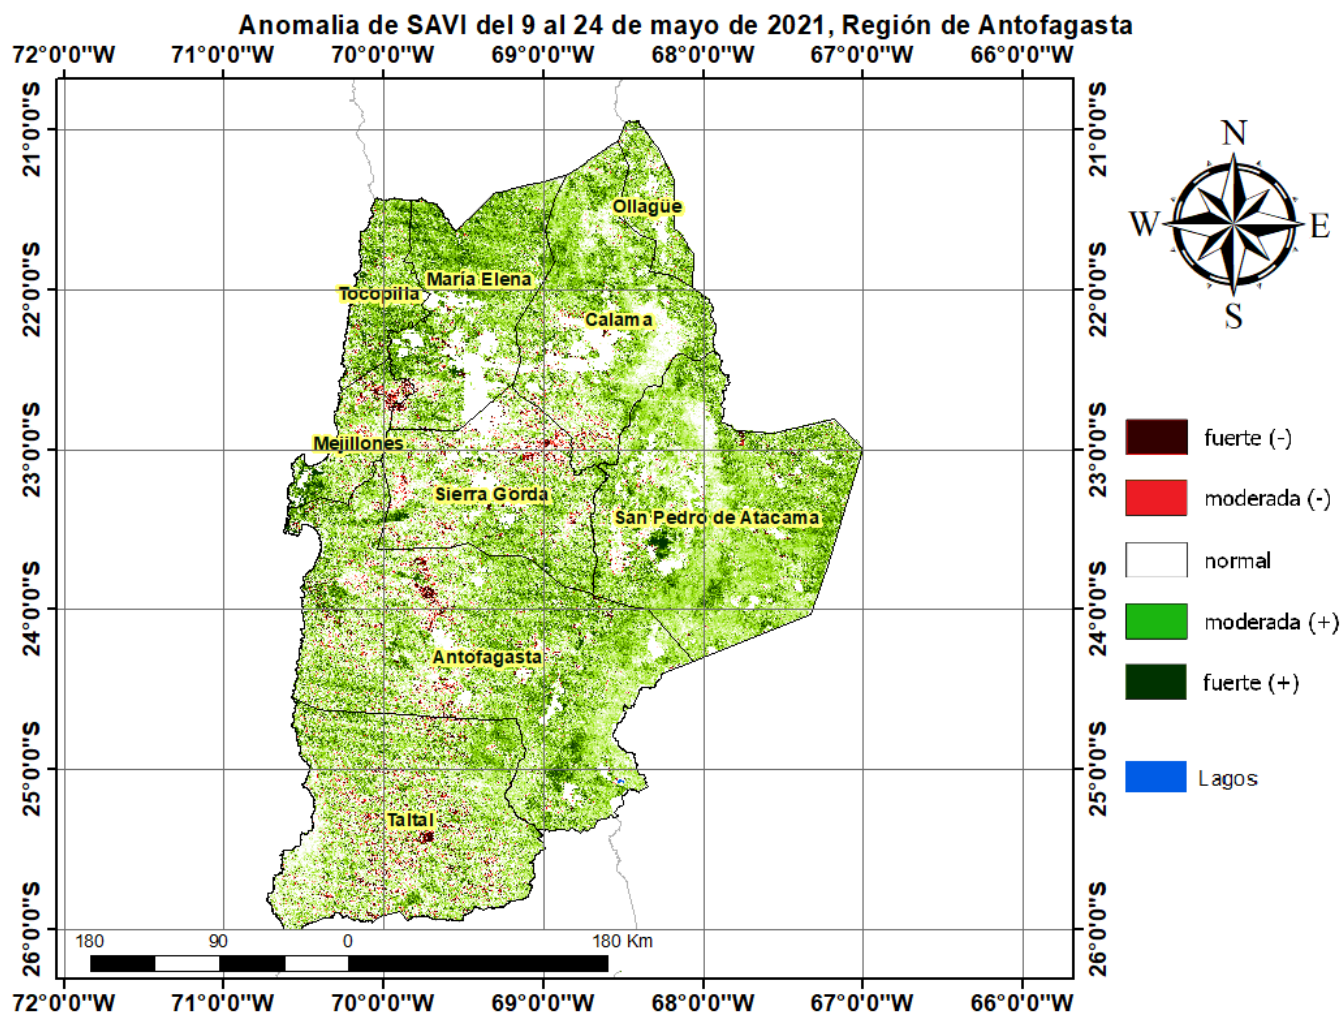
Anomalia de SAVI del 9 al 24 de mayo de 2021, Región de Antofagasta

72°0'0"W 71°0'0"W 70°0'0"W 69°0'0"W 68°0'0"W 67°0'0"W 66°0'0"W

21°0'0"S
22°0'0"S
23°0'0"S
24°0'0"S
25°0'0"S
26°0'0"S

Ollagüe
María Elena
Tocopilla
Calama
Mejillones
Sierra Gorda
San Pedro de Atacama
Antofagasta
Taltal

N
W
E
S

fuerte (-)
moderada (-)
normal
moderada (+)
fuerte (+)
Lagos

180 90 0 180 Km

72°0'0"W 71°0'0"W 70°0'0"W 69°0'0"W 68°0'0"W 67°0'0"W 66°0'0"W